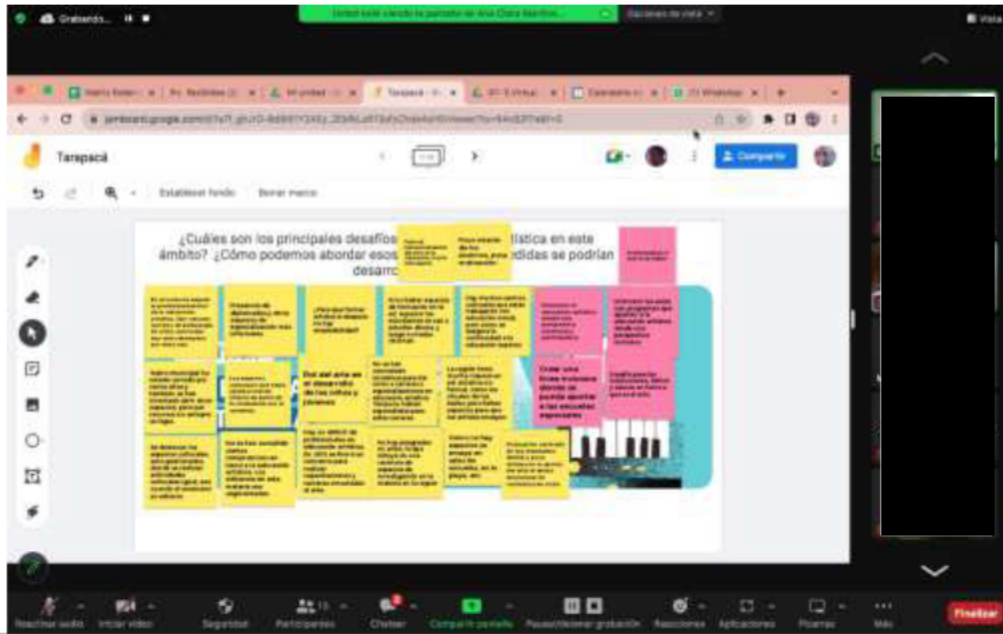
Grabando...

Usted está viendo la pantalla de Ana Clara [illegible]

Opciones de vista

Vista

Tarapacá

Compartir

Establecer fondo

Borrar marco

¿Cuáles son los principales desafíos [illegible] artística en este ámbito? ¿Cómo podemos abordar esos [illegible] medidas se podrían desarro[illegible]

Dar valor al arte en el desarrollo de los niños y jóvenes

Crear una línea curricular desde el jardín infantil a las escuelas especiales

Reactivar audio

Iniciar video

Seguridad

Participantes

Chatear

Compartir pantalla

Pausar/detener grabación

Reacciones

Aplicaciones

Pizarras

Más

Finalizar